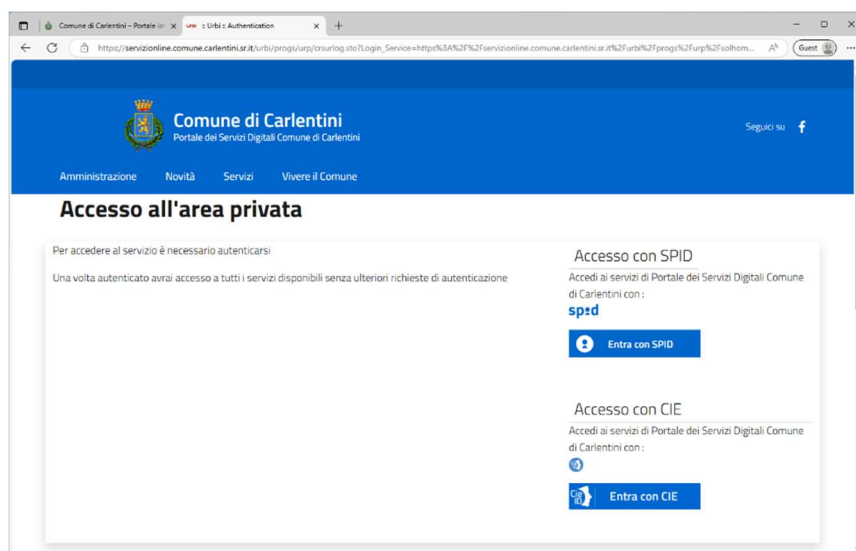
Comune di Carlentini – Portale ist ×
:: Urbi :: Authentication ×
+
https://servizionline.comune.carlentini.sr.it/urbi/progs/urp/crsurlog.sto?Login_Service=https%3A%2F%2Fservizionline.comune.carlentini.sr.it%2Furbi%2Fprogs%2Furp%2Fsolhom...
Guest

Comune di Carlentini
Portale dei Servizi Digitali Comune di Carlentini

Seguici su

Amministrazione Novità Servizi Vivere il Comune

Accesso all'area privata

Per accedere al servizio è necessario autenticarsi

Una volta autenticato avrai accesso a tutti i servizi disponibili senza ulteriori richieste di autenticazione

Accesso con SPID

Accedi ai servizi di Portale dei Servizi Digitali Comune di Carlentini con :

spid

Entra con SPID

Accesso con CIE

Accedi ai servizi di Portale dei Servizi Digitali Comune di Carlentini con :

Entra con CIE